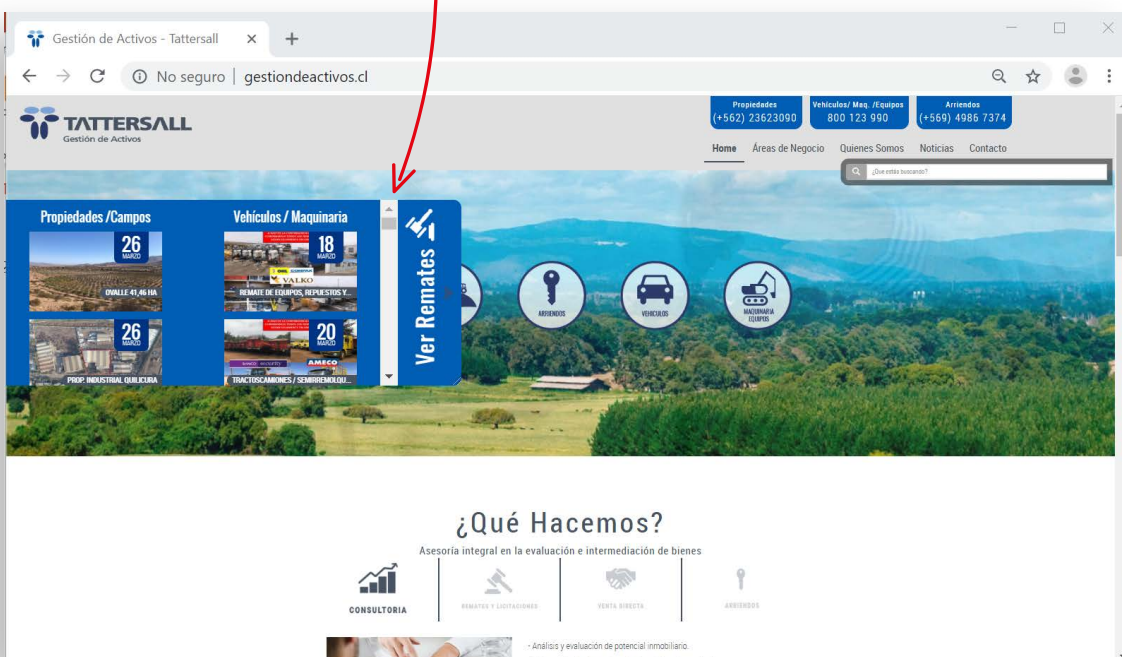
Gestión de Activos - Tattersall

No seguro | gestiondeactivos.cl

TATTERSALL
Gestión de Activos

Propiedades
(+562) 23623090

Vehículos/ Maq. /Equipos
800 123 990

Arriendos
(+569) 4986 7374

Home Áreas de Negocio Quienes Somos Noticias Contacto

¿Que estás buscando?

Propiedades /Campos

26 MARZO
OVALLE 41,46 HA

26 MARZO
PROP. INDUSTRIAL QUILICURA

Vehículos / Maquinaria

18 MARZO
VALKO
REMATE DE EQUIPOS, REPUESTOS Y...

20 MARZO
AMECO
TRACTOSCAMIONES / SEMIRREMOLQU...

Ver Remates

ARRIENDOS

VEHICULOS

MAQUINARIA EQUIPOS

¿Qué Hacemos?

Asesoría integral en la evaluación e intermediación de bienes

CONSULTORIA

REMATES Y LICITACIONES

VENTA DIRECTA

ARRIENDOS

- Análisis y evaluación de potencial inmobiliario.